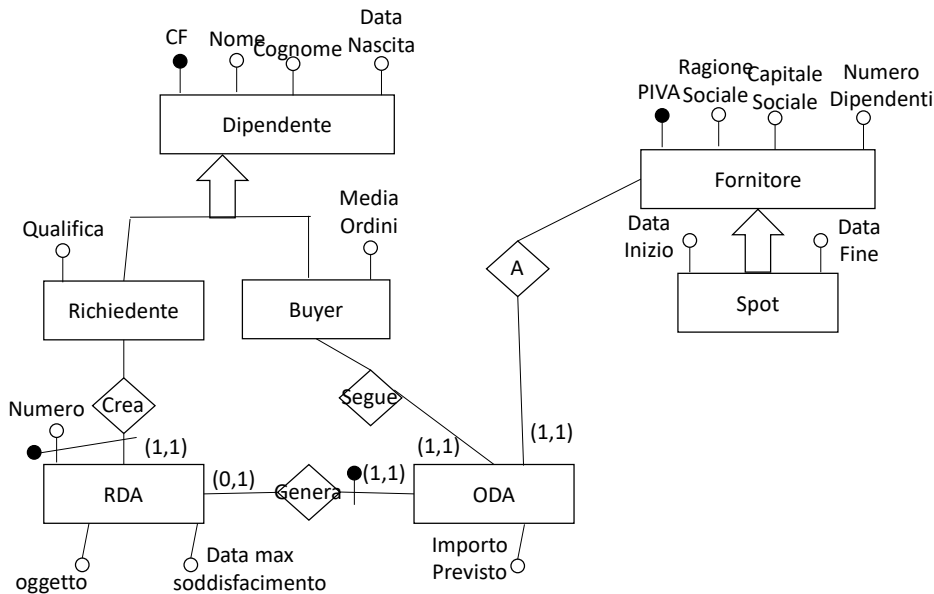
CF
Nome
Cognome
Data Nascita
Dipendente
Ragione Sociale
Capitale Sociale
Numero Dipendenti
PIVA
Fornitore
Qualifica
Media Ordini
Data Inizio
Data Fine
A
Richiedente
Buyer
Spot
Numero
Crea
Segue
(1,1)
(1,1)
(1,1)
RDA
(0,1)
Genera
(1,1)
ODA
oggetto
Data max soddisfacimento
Importo Previsto